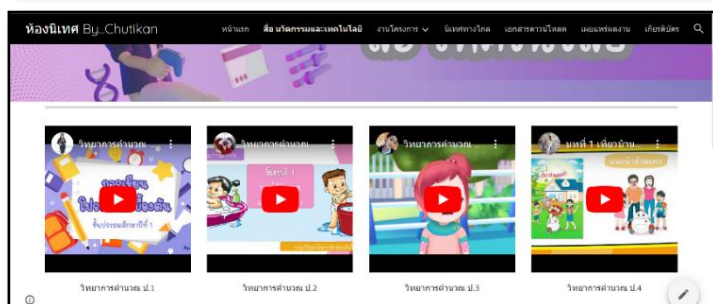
ห้องนิเทศ By_Chutikan

หน้าแรก สื่อ นวัตกรรมและเทคโนโลยี งานโครงการ นิเทศทางไกล เอกสารดาวน์โหลด เผยแพร่ผลงาน เกียรติบัตร

วิทยาการคำนวณ ...

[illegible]

ชั้นประถมศึกษาปีที่ 1

วิทยาการคำนวณ ป.1

วิทยาการคำนวณ ...

หน่วยที่ 1

วิทยาการคำนวณ ป.2

วิทยาการคำนวณ ...

วิทยาการคำนวณ ป.3

บทที่ 1 เที่ยวบ้าน...

วิทยาการคำนวณ ป.4